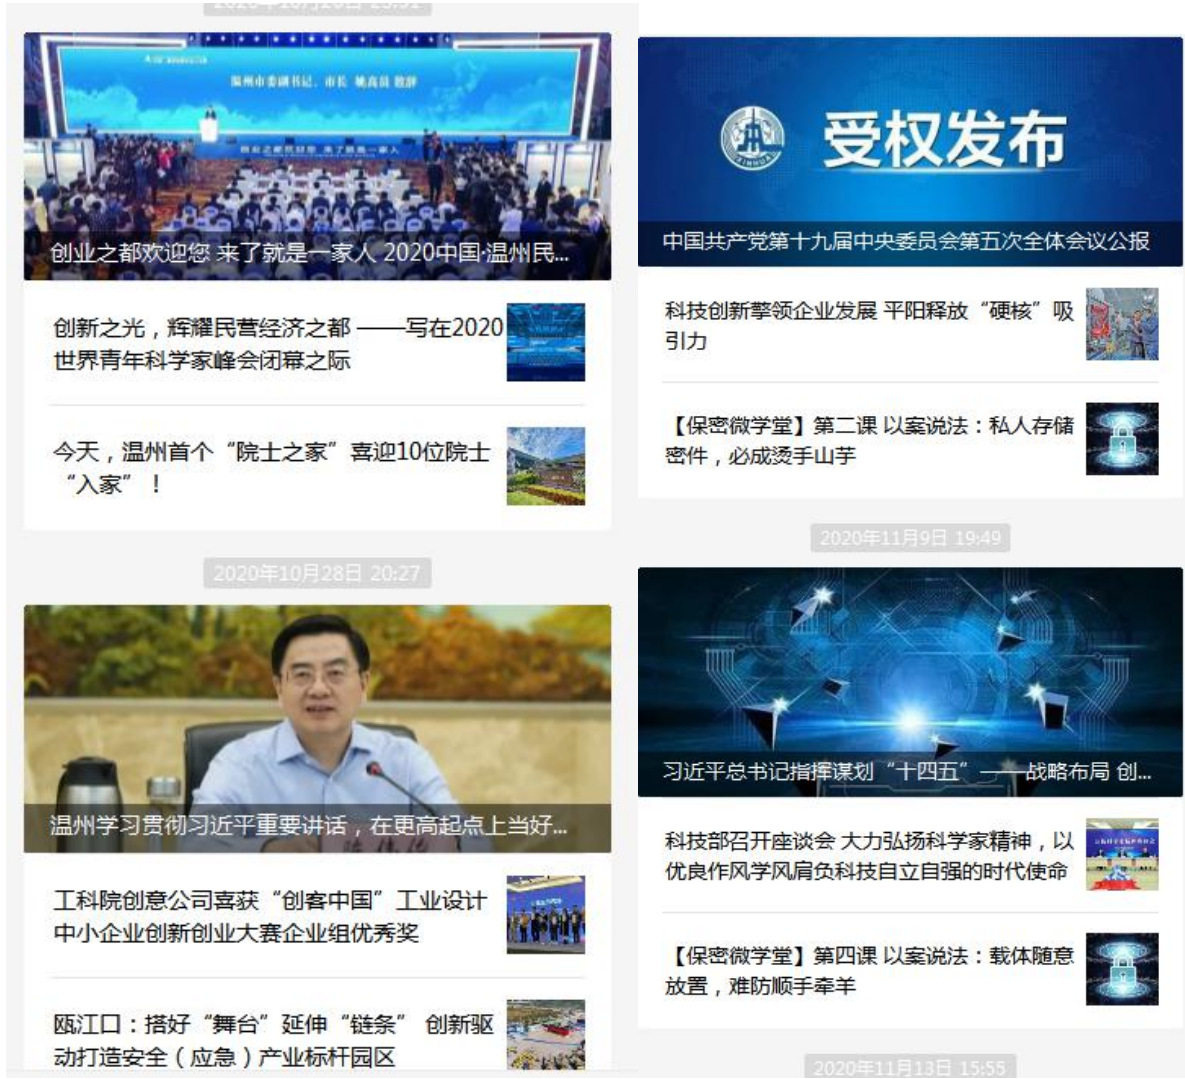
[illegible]

温州市委副书记、市长 姚高员 致辞

创业之都欢迎您 来了就是一家人

创业之都欢迎您 来了就是一家人 2020中国·温州民...

创新之光，辉耀民营经济之都 ——写在2020世界青年科学家峰会闭幕之际

今天，温州首个“院士之家”喜迎10位院士“入家”！

2020年10月28日 20:27

温州学习贯彻习近平重要讲话，在更高起点上当好...

工科院创意公司喜获“创客中国”工业设计中小企业创新创业大赛企业组优秀奖

瓯江口：搭好“舞台”延伸“链条” 创新驱动打造安全（应急）产业标杆园区

XINHUA

受权发布

中国共产党第十九届中央委员会第五次全体会议公报

科技创新擎领企业发展 平阳释放“硬核”吸引力

【保密微学堂】第二课 以案说法：私人存储密件，必成烫手山芋

2020年11月9日 19:49

习近平总书记指挥谋划“十四五”——战略布局 创...

科技部召开座谈会 大力弘扬科学家精神，以优良作风学风肩负科技自立自强的时代使命

【保密微学堂】第四课 以案说法：载体随意放置，难防顺手牵羊

2020年11月13日 15:55